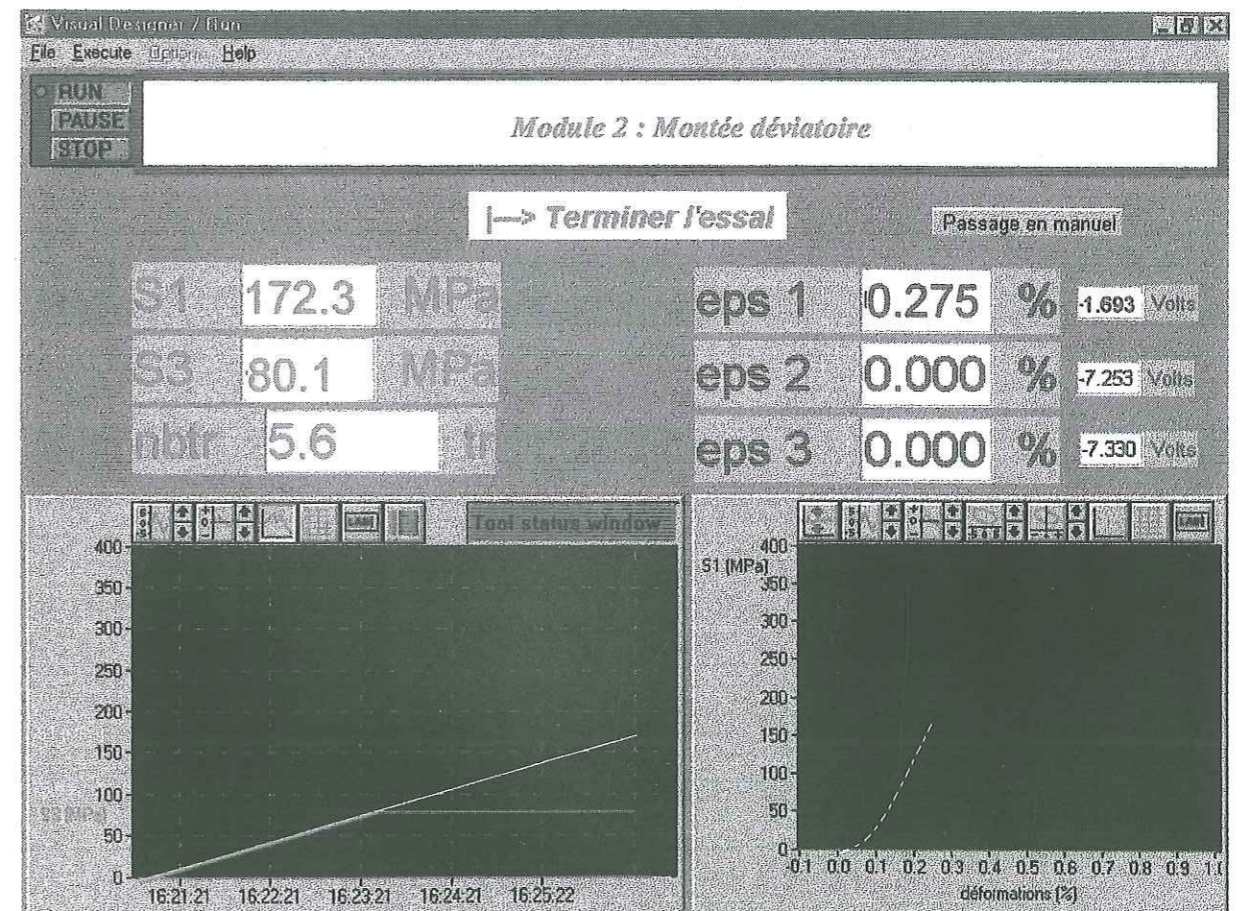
Visual Designer / Run
File Execute Options Help

RUN
PAUSE
STOP

Module 2 : Montée déviatoire

|—> Terminer l'essai

Passage en manuel

S1 172.3 MPa
S3 80.1 MPa
nbtr 5.6 tr

eps 1 0.275 % -1.693 Volts
eps 2 0.000 % -7.253 Volts
eps 3 0.000 % -7.330 Volts

Tool status window

400
350
300
250
200
150
100
S3 (MPa)
50
0
16:21:21 16:22:21 16:23:21 16:24:21 16:25:22

S1 (MPa)
400
350
300
250
200
150
100
50
0
-0.1 0.0 0.1 0.2 0.3 0.4 0.5 0.6 0.7 0.8 0.9 1.0
déformations (%)